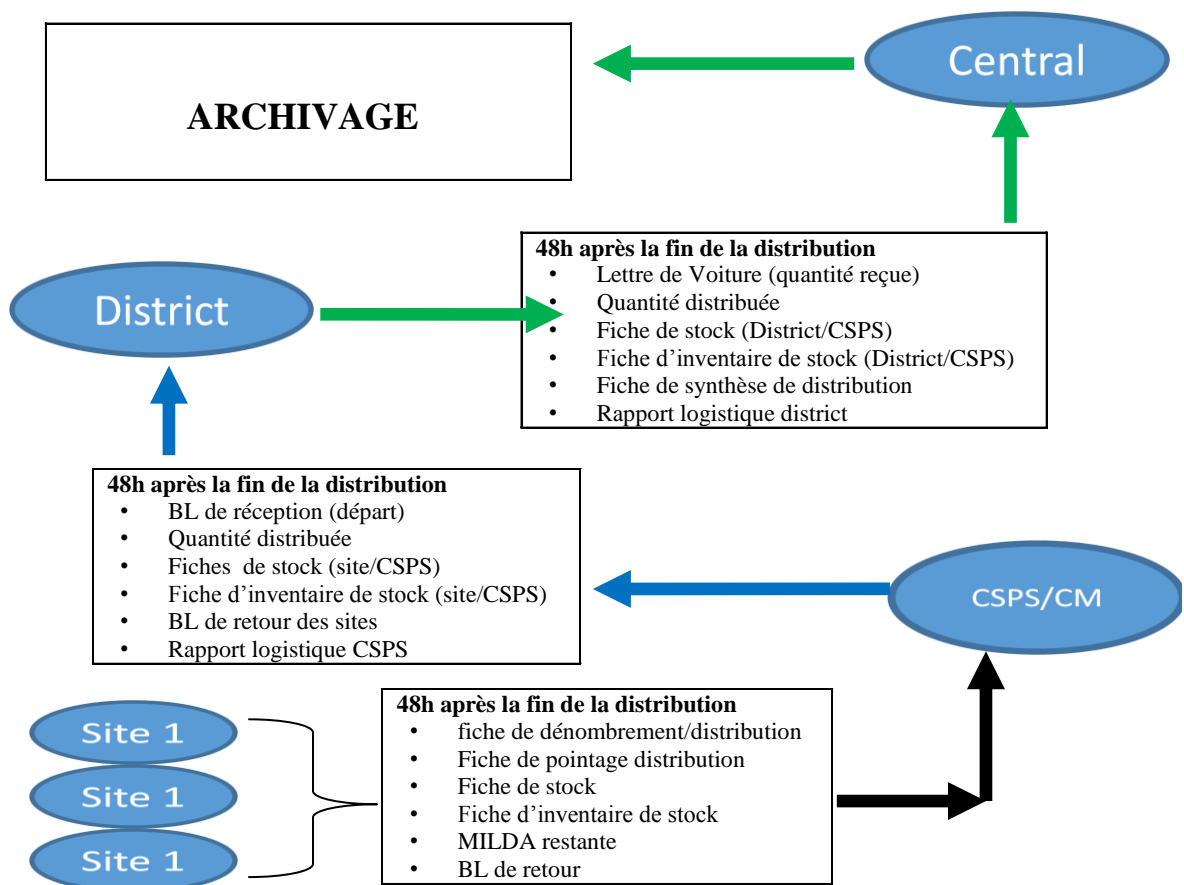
ARCHIVAGE

Central

District

48h après la fin de la distribution
• Lettre de Voiture (quantité reçue)
• Quantité distribuée
• Fiche de stock (District/CSPS)
• Fiche d'inventaire de stock (District/CSPS)
• Fiche de synthèse de distribution
• Rapport logistique district

48h après la fin de la distribution
• BL de réception (départ)
• Quantité distribuée
• Fiches de stock (site/CSPS)
• Fiche d'inventaire de stock (site/CSPS)
• BL de retour des sites
• Rapport logistique CSPS

CSPS/CM

Site 1
Site 1
Site 1

48h après la fin de la distribution
• fiche de dénombrement/distribution
• Fiche de pointage distribution
• Fiche de stock
• Fiche d'inventaire de stock
• MILDA restante
• BL de retour